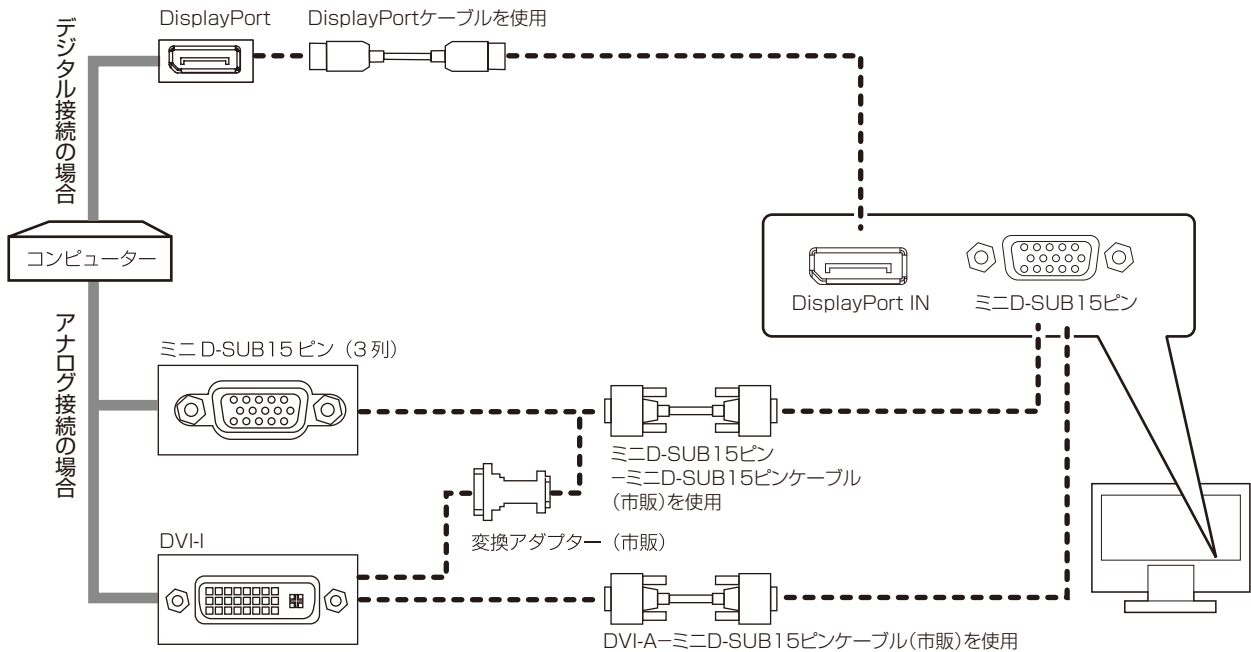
デジタル接続の場合

DisplayPort

DisplayPortケーブルを使用

コンピューター

アナログ接続の場合

ミニ D-SUB15 ピン（3 列）

DisplayPort IN

ミニD-SUB15ピン

ミニD-SUB15ピン
ーミニD-SUB15ピンケーブル
（市販）を使用

変換アダプター（市販）

DVI-I

DVI-AーミニD-SUB15ピンケーブル（市販）を使用